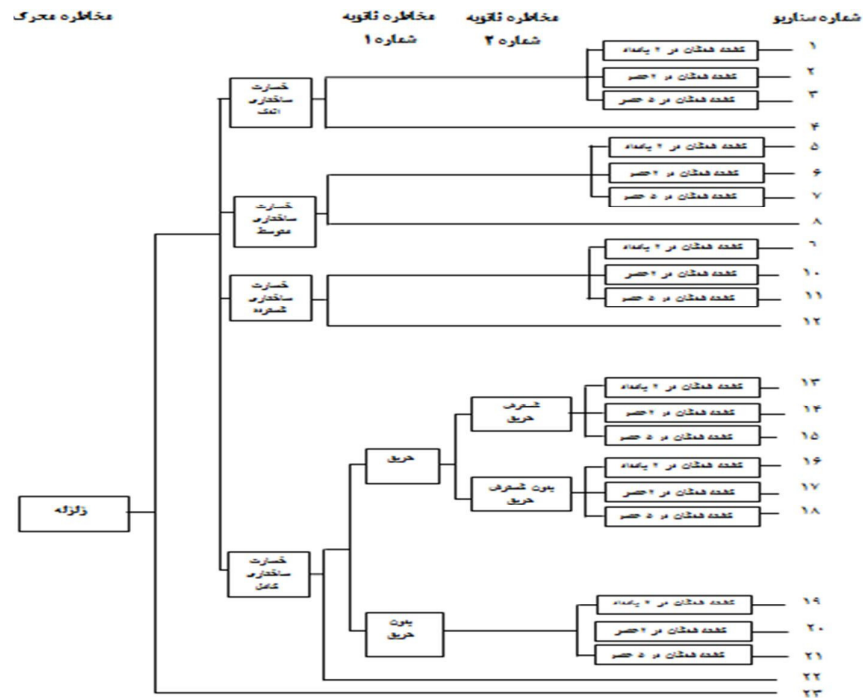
مخاطره محرک

مخاطره ثانویه شماره ۱

مخاطره ثانویه شماره ۲

شماره سناریو

زلزله

خسارت ساختاری اندک

خسارت ساختاری متوسط

خسارت ساختاری گسترده

خسارت ساختاری کامل

حریق

بدون حریق

گسترش حریق

بدون گسترش حریق

کلیه همگان در ۲ بامداد ۱
کلیه همگان در ۲عصر ۲
کلیه همگان در ۵ عصر ۳
۴
کلیه همگان در ۲ بامداد ۵
کلیه همگان در ۲عصر ۶
کلیه همگان در ۵ عصر ۷
۸
کلیه همگان در ۲ بامداد ۹
کلیه همگان در ۲عصر ۱۰
کلیه همگان در ۵ عصر ۱۱
۱۲
کلیه همگان در ۲ بامداد ۱۳
کلیه همگان در ۲عصر ۱۴
کلیه همگان در ۵ عصر ۱۵
کلیه همگان در ۲ بامداد ۱۶
کلیه همگان در ۲عصر ۱۷
کلیه همگان در ۵ عصر ۱۸
کلیه همگان در ۲ بامداد ۱۹
کلیه همگان در ۲عصر ۲۰
کلیه همگان در ۵ عصر ۲۱
۲۲
۲۳